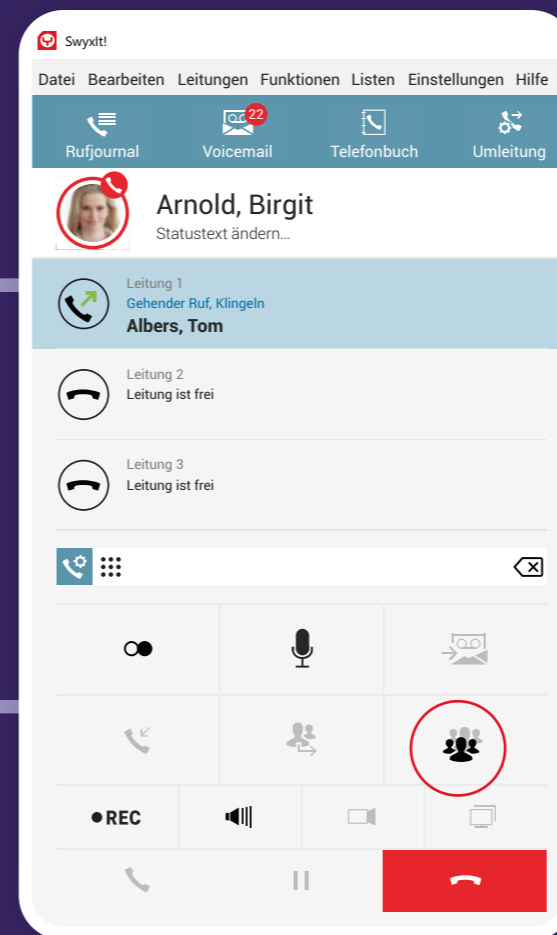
SwyxIt!

Datei Bearbeiten Leitungen Funktionen Listen Einstellungen Hilfe

Rufjournal

22

Voicemail

Telefonbuch

Umleitung

Arnold, Birgit

Statustext ändern...

Leitung 1

Gehender Ruf, Klingeln

Albers, Tom

Leitung 2

Leitung ist frei

Leitung 3

Leitung ist frei

●REC